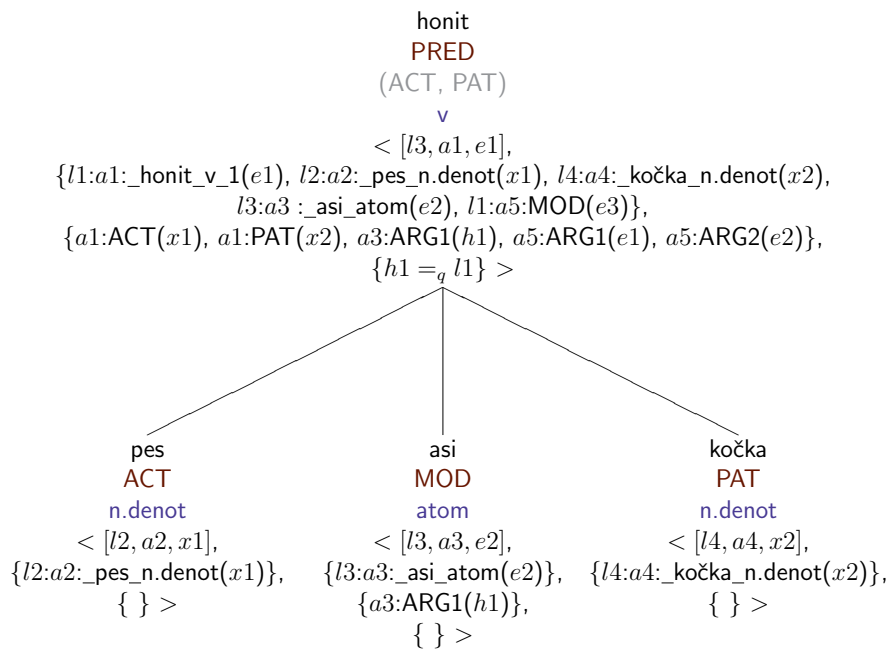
honit
PRED
(ACT, PAT)
v
$< [l3, a1, e1],$
$\{l1{:}a1{:}$_honit_v_1$(e1)$, $l2{:}a2{:}$_pes_n.denot$(x1)$, $l4{:}a4{:}$_kočka_n.denot$(x2)$,
$l3{:}a3{:}$_asi_atom$(e2)$, $l1{:}a5{:}$MOD$(e3)\}$,
$\{a1{:}$ACT$(x1)$, $a1{:}$PAT$(x2)$, $a3{:}$ARG1$(h1)$, $a5{:}$ARG1$(e1)$, $a5{:}$ARG2$(e2)\}$,
$\{h1 =_q l1\} >$

pes
ACT
n.denot
$< [l2, a2, x1],$
$\{l2{:}a2{:}$_pes_n.denot$(x1)\}$,
$\{\ \} >$

asi
MOD
atom
$< [l3, a3, e2],$
$\{l3{:}a3{:}$_asi_atom$(e2)\}$,
$\{a3{:}$ARG1$(h1)\}$,
$\{\ \} >$

kočka
PAT
n.denot
$< [l4, a4, x2],$
$\{l4{:}a4{:}$_kočka_n.denot$(x2)\}$,
$\{\ \} >$